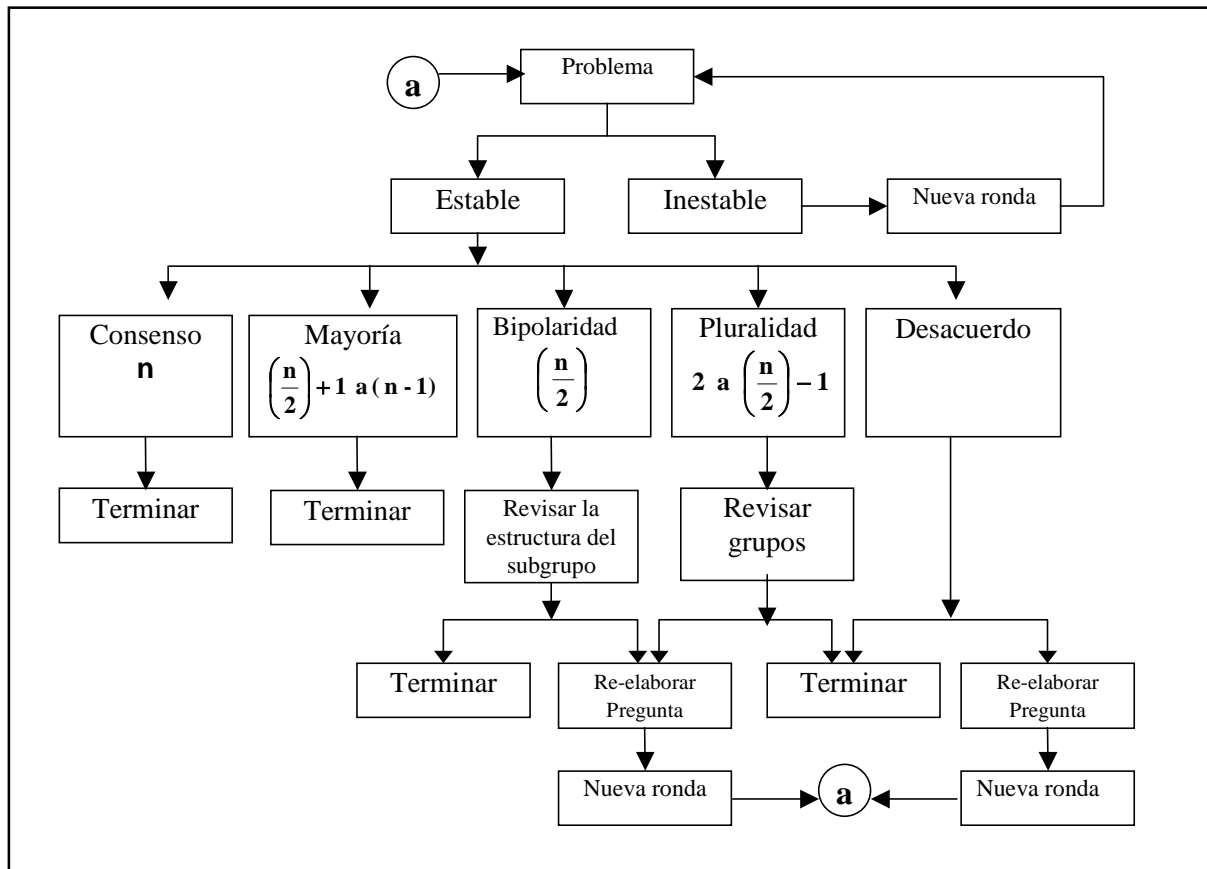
a

Problema

Estable

Inestable

Nueva ronda

Consenso
n

Mayoría
$\left(\frac{n}{2}\right)+1$ a $(n-1)$

Bipolaridad
$\left(\frac{n}{2}\right)$

Pluralidad
2 a $\left(\frac{n}{2}\right)-1$

Desacuerdo

Terminar

Terminar

Revisar la estructura del subgrupo

Revisar grupos

Terminar

Re-elaborar Pregunta

Terminar

Re-elaborar Pregunta

Nueva ronda

a

Nueva ronda